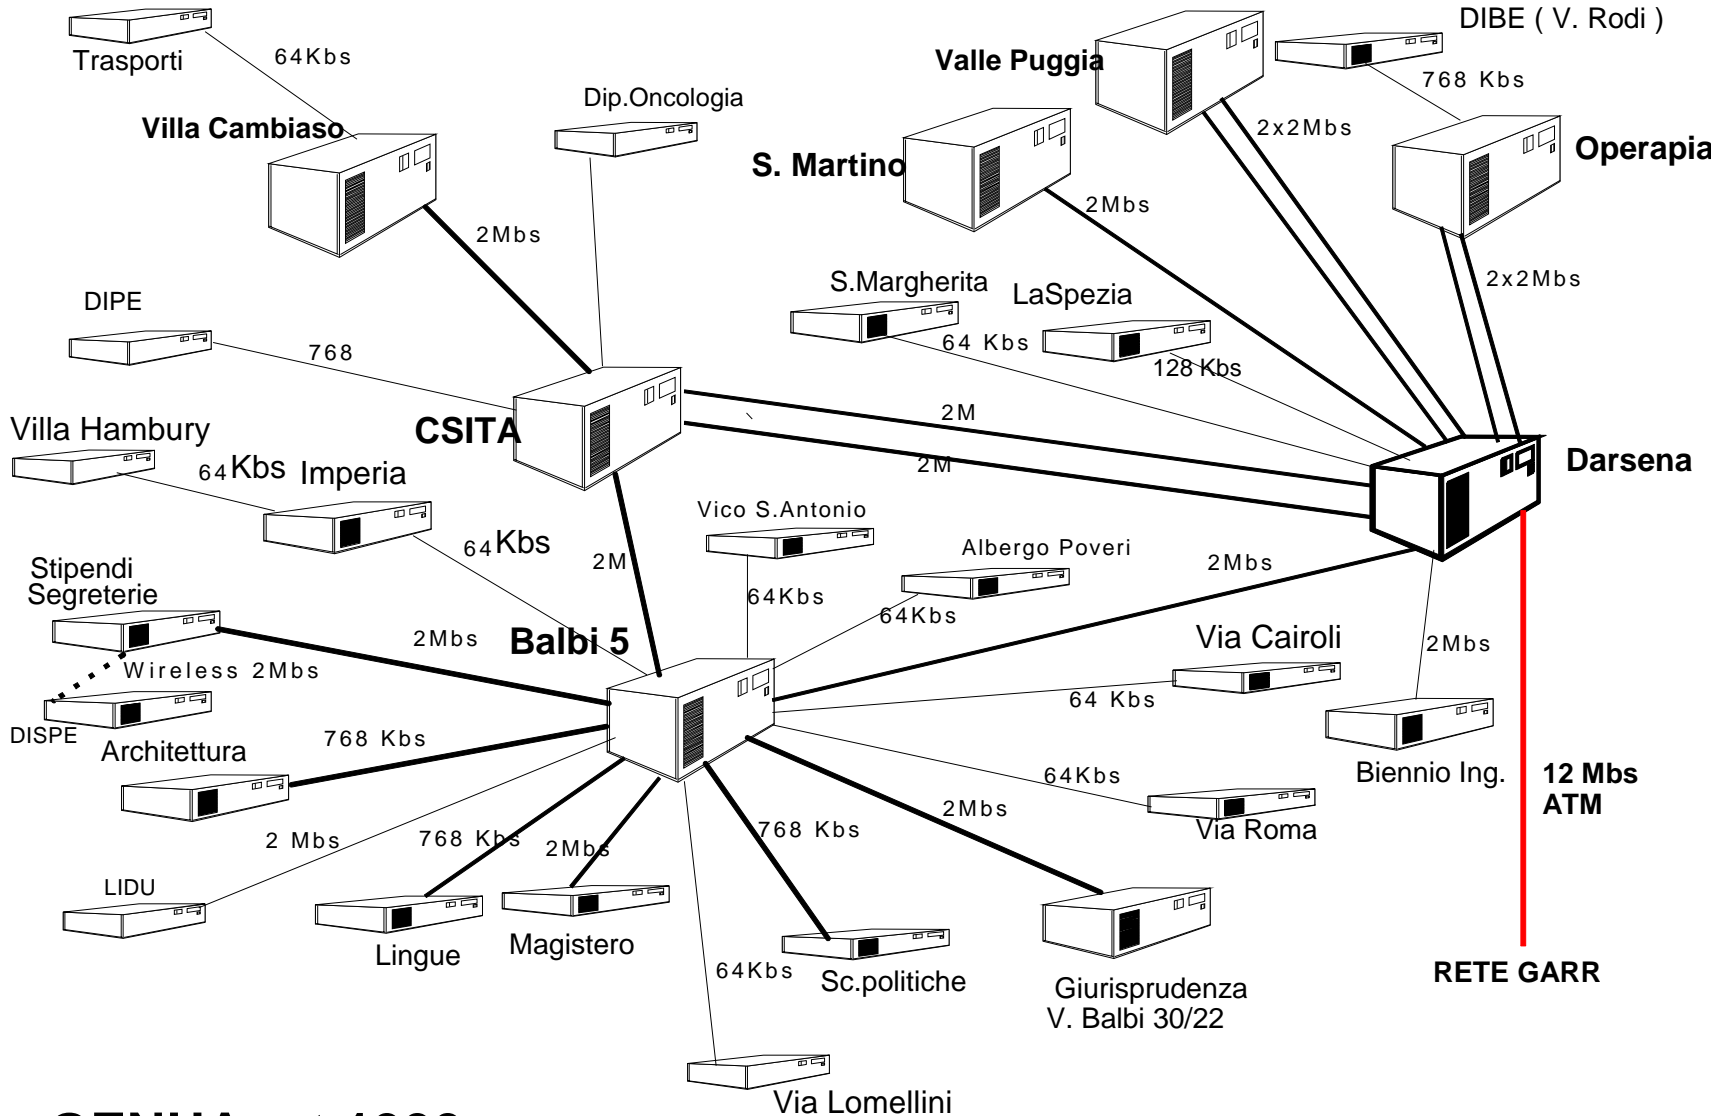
Trasporti
64Kbs
Villa Cambiaso
Dip.Oncologia
Valle Puggia
DIBE ( V. Rodi )
768 Kbs
2x2Mbs
S. Martino
Operapia
2Mbs
2Mbs
2x2Mbs
DIPE
768
S.Margherita
LaSpezia
64 Kbs
128 Kbs
CSITA
2M
2M
Darsena
Villa Hambury
64Kbs
Imperia
64Kbs
2M
Vico S.Antonio
Albergo Poveri
2Mbs
Stipendi Segreterie
64Kbs
64Kbs
2Mbs
Balbi 5
Wireless 2Mbs
DISPE
Via Cairoli
2Mbs
Architettura
768 Kbs
64 Kbs
64Kbs
Biennio Ing.
12 Mbs ATM
2 Mbs
768 Kbs
2Mbs
768 Kbs
2Mbs
Via Roma
LIDU
Lingue
Magistero
64Kbs
Sc.politiche
Giurisprudenza V. Balbi 30/22
RETE GARR
Via Lomellini